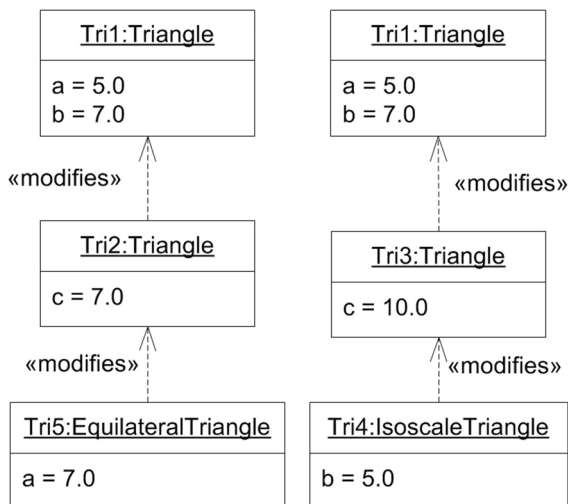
Tri1:Triangle

a = 5.0
b = 7.0

«modifies»

Tri2:Triangle

c = 7.0

«modifies»

Tri5:EquilateralTriangle

a = 7.0

Tri1:Triangle

a = 5.0
b = 7.0

«modifies»

Tri3:Triangle

c = 10.0

«modifies»

Tri4:IsoscaleTriangle

b = 5.0